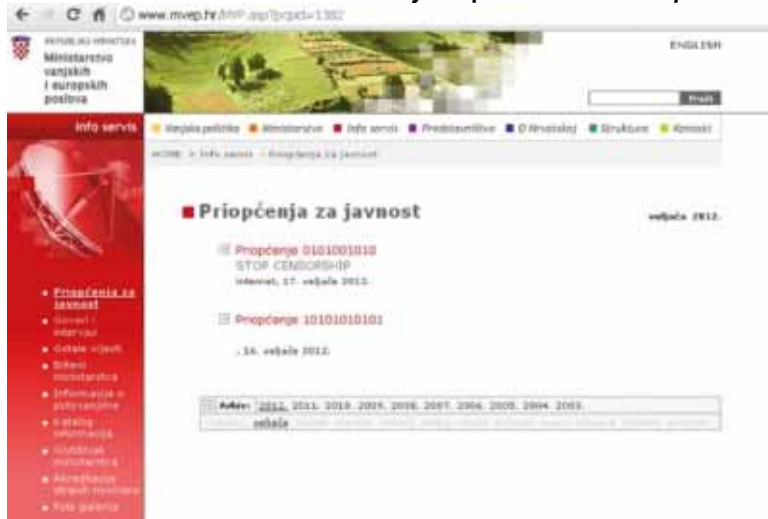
www.mvep.hr/MVP.asp?pcpid=1382

REPUBLIKA HRVATSKA
Ministarstvo vanjskih i europskih poslova

ENGLISH

Traži

Info servis

Vanjska politika · Ministarstvo · Info servis · Predstavništva · O Hrvatskoj · Struktura · Kontakt

HOME > Info servis > Priopćenja za javnost

Priopćenja za javnost

veljača 2012.

Priopćenje 0101001010
STOP CENSORSHIP
internet, 17. veljače 2012.

Priopćenje 10101010101

, 16. veljače 2012.

• Priopćenja za javnost
• Govori i intervjui
• Ostale vijesti
• Izbori ministarstva
• Informacije o putovanjima
• Katalog informacija
• Godišnjak ministarstva
• Akreditacije stranih novinara
• Foto galerija

Arhiv: 2012. 2011. 2010. 2009. 2008. 2007. 2006. 2005. 2004. 2003.
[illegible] veljača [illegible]